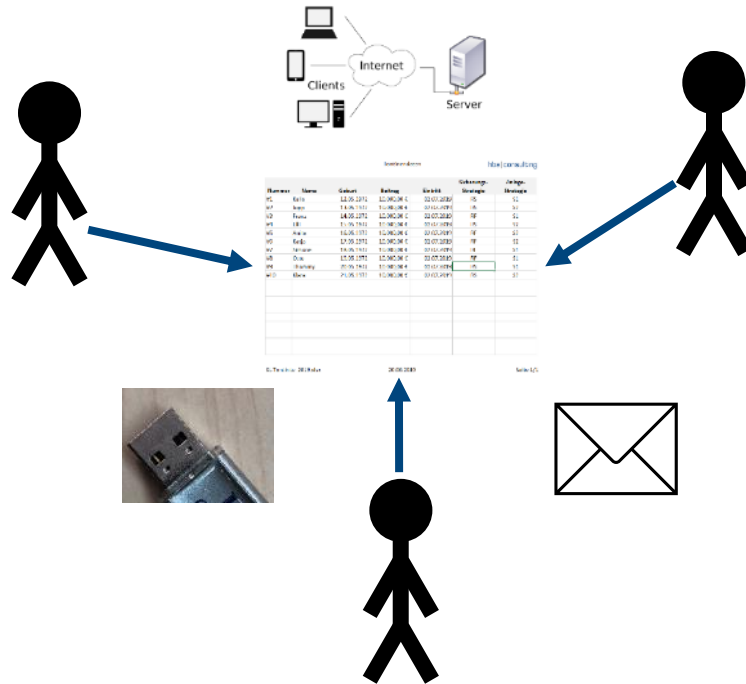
Internet

Clients

Server

hbs|consulting

| Nummer | Name | Geburt | Betrag | Eintritt | Gebrauchs-Strategie | Anlage-Strategie |
|---|---|---|---|---|---|---|
| V1 | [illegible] | 12.05.1972 | 12.060,00 € | 30.07.2010 | VS | S1 |
| V2 | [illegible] | 13.05.1972 | 12.060,00 € | 30.07.2010 | VS | S1 |
| V3 | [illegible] | 14.05.1972 | 12.060,00 € | 30.07.2010 | RF | S1 |
| V4 | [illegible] | 15.05.1972 | 12.060,00 € | 30.07.2010 | VS | S1 |
| V5 | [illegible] | 16.05.1972 | 12.060,00 € | 30.07.2010 | RF | S1 |
| V6 | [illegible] | 17.05.1972 | 12.060,00 € | 30.07.2010 | RF | S1 |
| V7 | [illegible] | 18.05.1972 | 12.060,00 € | 30.07.2010 | VS | S1 |
| V8 | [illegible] | 19.05.1972 | 12.060,00 € | 30.07.2010 | RF | S1 |
| V9 | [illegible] | 20.05.1972 | 12.060,00 € | 30.07.2010 | VS | S1 |
| V10 | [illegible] | 21.05.1972 | 12.060,00 € | 30.07.2010 | VS | S1 |

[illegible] 08.08.2010 Seite 1/1